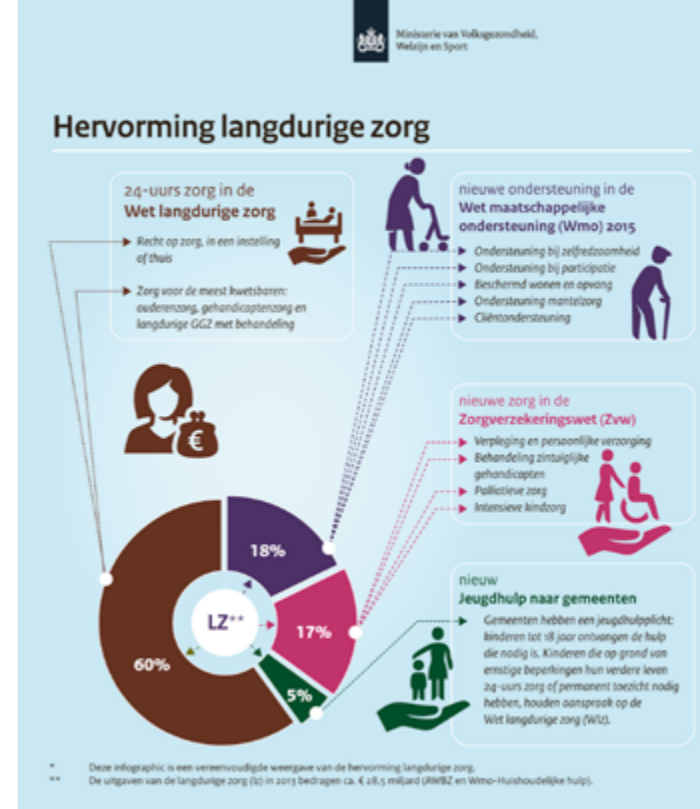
Ministerie van Volksgezondheid, Welzijn en Sport

Hervorming langdurige zorg

24-uurs zorg in de
Wet langdurige zorg

Recht op zorg, in een instelling of thuis

Zorg voor de meest kwetsbaren: ouderenzorg, gehandicaptenzorg en langdurige GGZ met behandeling

nieuwe ondersteuning in de
Wet maatschappelijke ondersteuning (Wmo) 2015

Ondersteuning bij zelfredzaamheid
Ondersteuning bij participatie
Beschermd wonen en opvang
Ondersteuning mantelzorg
Cliëntondersteuning

nieuwe zorg in de
Zorgverzekeringswet (Zvw)

Verpleging en persoonlijke verzorging
Behandeling zintuiglijke gehandicapten
Palliatieve zorg
Intensieve kindzorg

nieuw
Jeugdhulp naar gemeenten

Gemeenten hebben een jeugdhulpplicht: kinderen tot 18 jaar ontvangen de hulp die nodig is. Kinderen die op grond van ernstige beperkingen hun verdere leven 24-uurs zorg of permanent toezicht nodig hebben, houden aanspraak op de Wet langdurige zorg (Wlz).

€

18%
17%
5%
60%
LZ**

* Deze infographic is een vereenvoudigde weergave van de hervorming langdurige zorg.
** De uitgaven van de langdurige zorg (lz) in 2013 bedragen ca. € 28,5 miljard (AWBZ en Wmo-Huishoudelijke hulp).